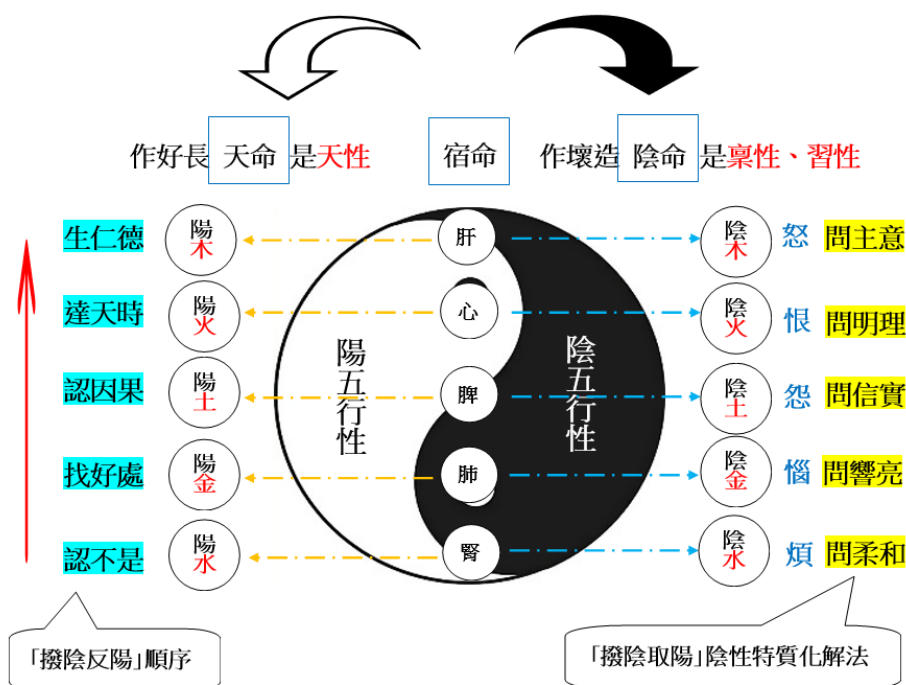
作好長 天命 是天性

宿命

作壞造 陰命 是稟性、習性

生仁德 陽木 肝 陰木 怒 問主意

達天時 陽火 心 陰火 恨 問明理

認因果 陽土 脾 陰土 怨 問信實

找好處 陽金 肺 陰金 惱 問響亮

認不是 陽水 腎 陰水 煩 問柔和

陽五行性

陰五行性

「撥陰反陽」順序

「撥陰取陽」陰性特質化解法